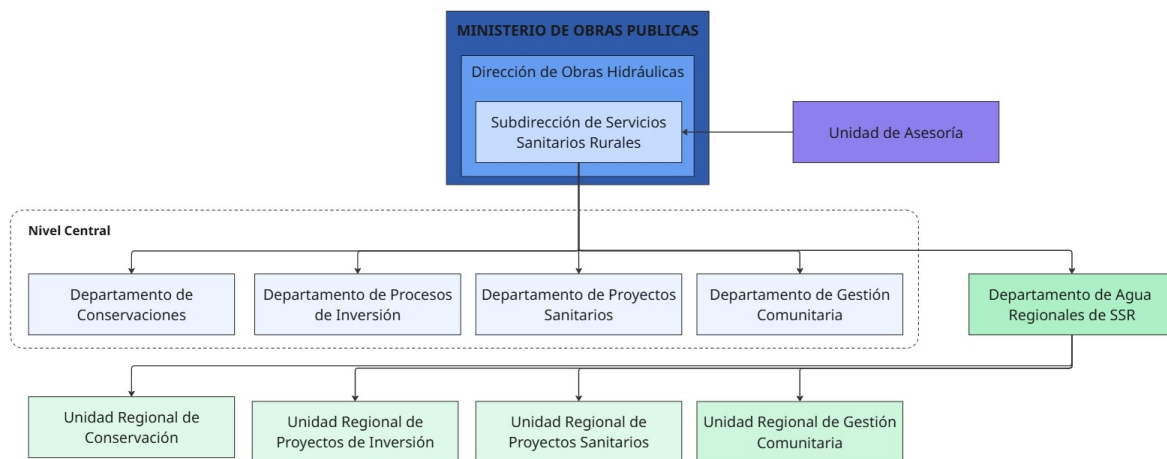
MINISTERIO DE OBRAS PUBLICAS

Dirección de Obras Hidráulicas

Subdirección de Servicios Sanitarios Rurales

Unidad de Asesoría

Nivel Central

Departamento de Conservaciones

Departamento de Procesos de Inversión

Departamento de Proyectos Sanitarios

Departamento de Gestión Comunitaria

Departamento de Agua Regionales de SSR

Unidad Regional de Conservación

Unidad Regional de Proyectos de Inversión

Unidad Regional de Proyectos Sanitarios

Unidad Regional de Gestión Comunitaria